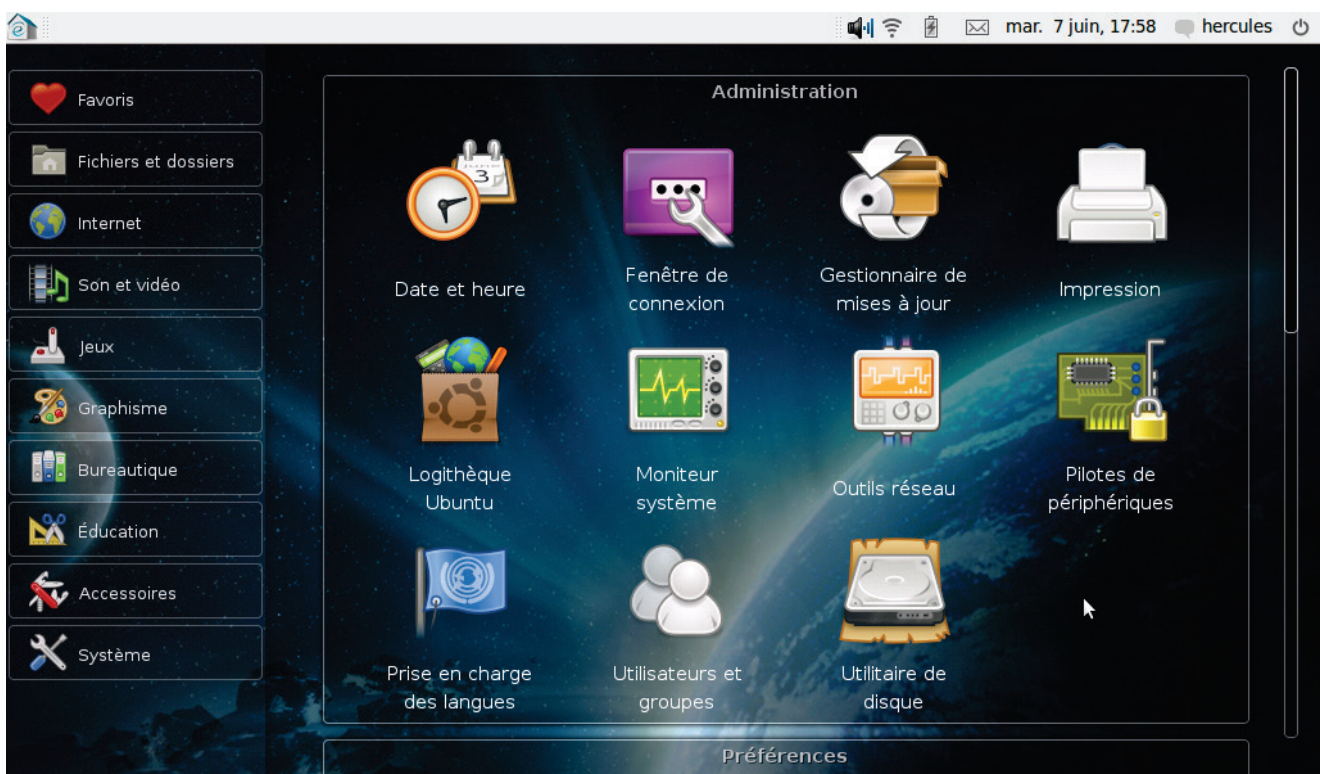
mar. 7 juin, 17:58 hercules

Favoris
Fichiers et dossiers
Internet
Son et vidéo
Jeux
Graphisme
Bureautique
Éducation
Accessoires
Système

Administration

Date et heure
Fenêtre de connexion
Gestionnaire de mises à jour
Impression
Logithèque Ubuntu
Moniteur système
Outils réseau
Pilotes de périphériques
Prise en charge des langues
Utilisateurs et groupes
Utilitaire de disque

Préférences